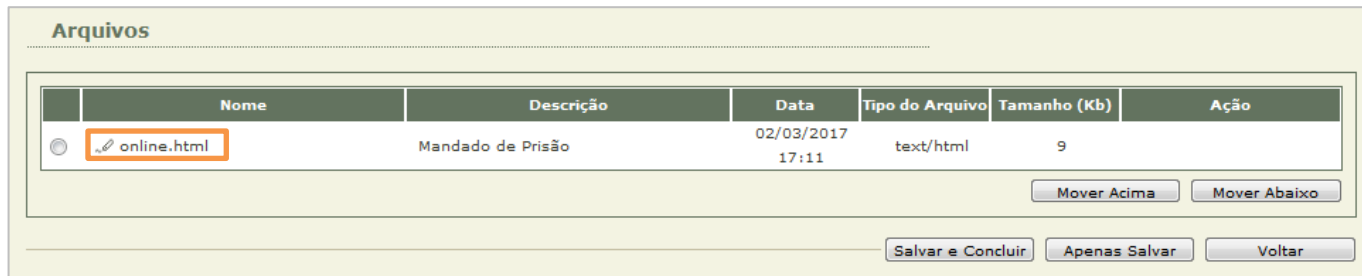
Arquivos

| | Nome | Descrição | Data | Tipo do Arquivo | Tamanho (Kb) | Ação |
|---|---|---|---|---|---|---|
| | online.html | Mandado de Prisão | 02/03/2017 17:11 | text/html | 9 | |

Mover Acima  Mover Abaixo

Salvar e Concluir  Apenas Salvar  Voltar